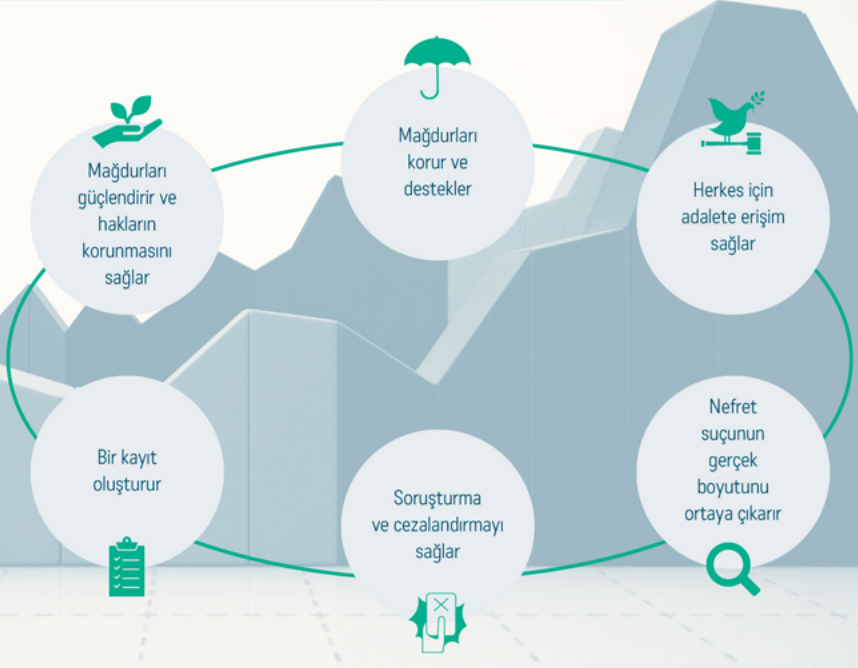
Mağdurları korur ve destekler

Herkes için adalete erişim sağlar

Nefret suçunun gerçek boyutunu ortaya çıkarır

Soruşturma ve cezalandırmayı sağlar

Bir kayıt oluşturur

Mağdurları güçlendirir ve hakların korunmasını sağlar